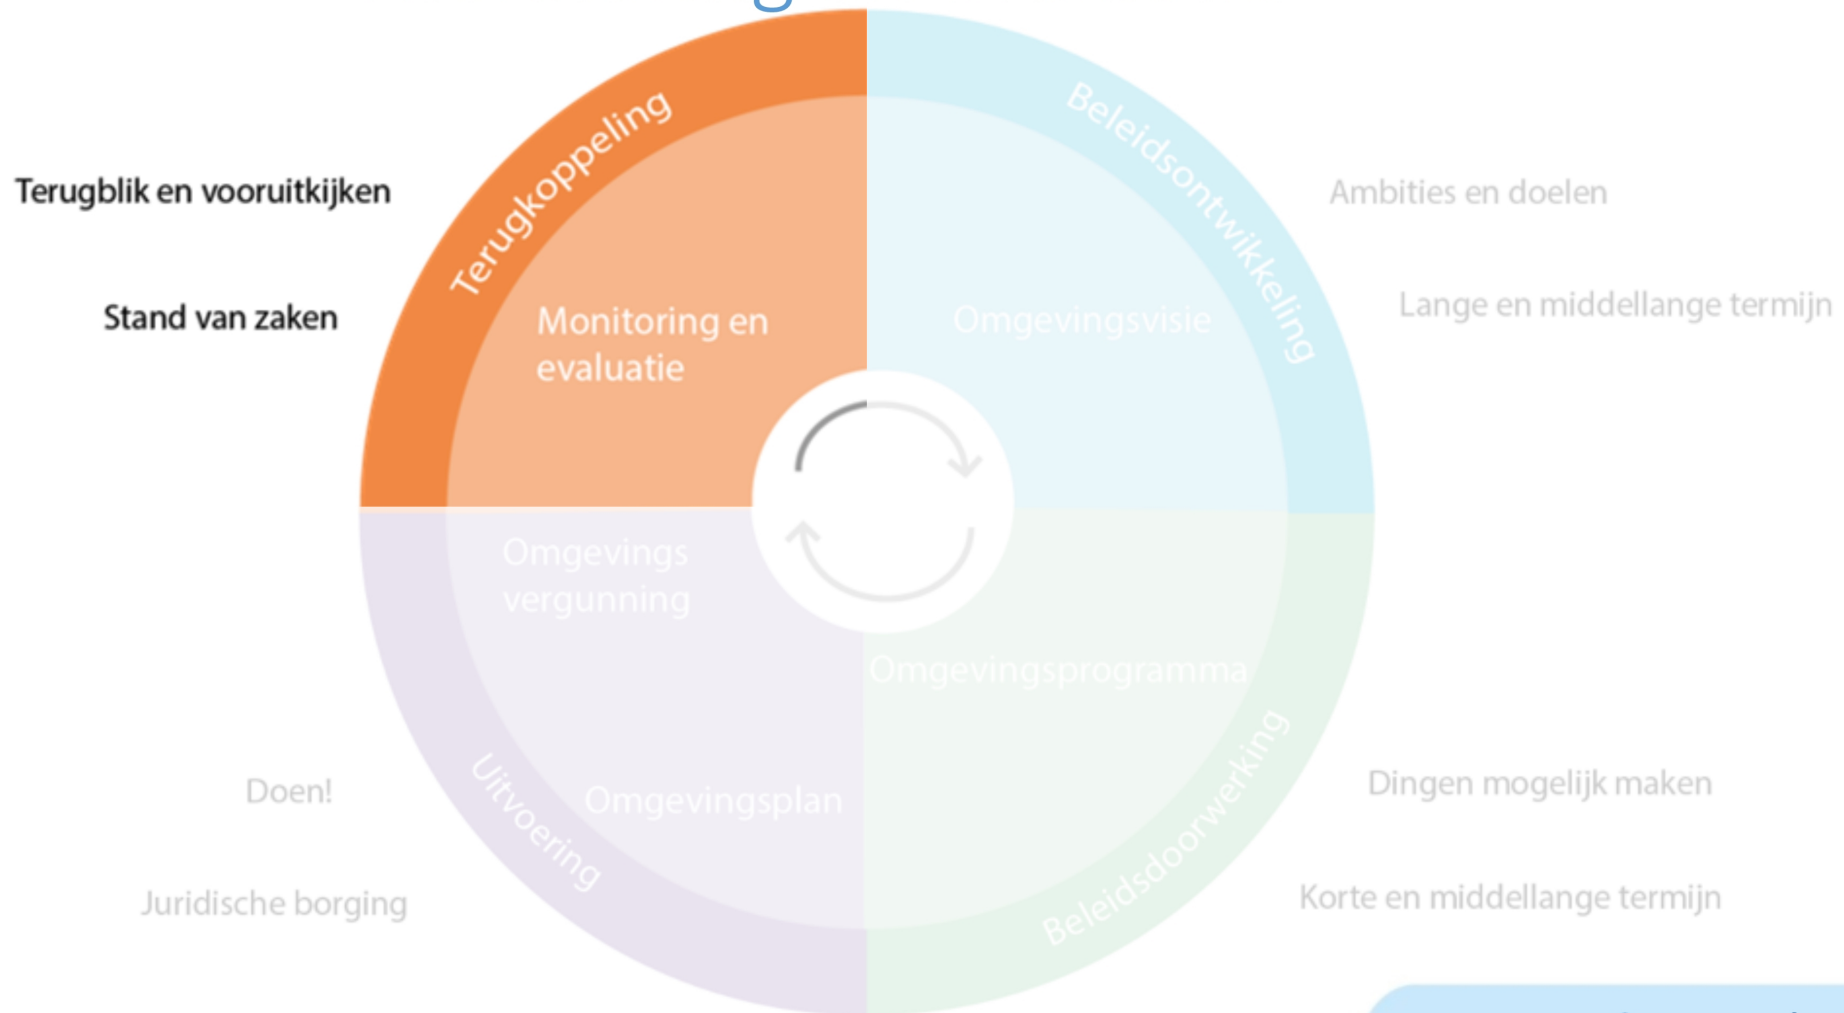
Terugblik en vooruitkijken

Stand van zaken

Terugkoppeling

Monitoring en evaluatie

Beleidsontwikkeling

Omgevingsvisie

Ambities en doelen

Lange en middellange termijn

Omgevings vergunning

Omgevingsprogramma

Uitvoering

Omgevingsplan

Beleidsdoorwerking

Doen!

Juridische borging

Dingen mogelijk maken

Korte en middellange termijn